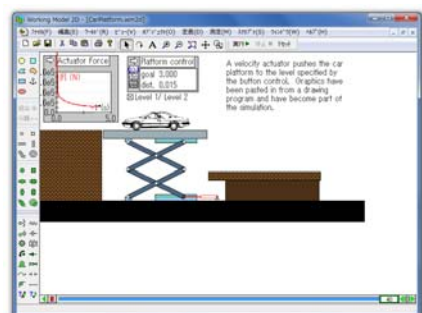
Working Model 2D - [CarPlatform.wm2d]

ファイル(F) 編集(E) ワールド(W) ビュー(V) オブジェクト(O) 定義(D) 測定(M) スクリプト(S) ウィンドウ(W) ヘルプ(H)

実行 リセット

Actuator Force

F (N)

t (s)

5.0

Platform control

goal 3.000

dist. 0.015

Level 1 Level 2

A velocity actuator pushes the car platform to the level specified by the button control. Graphics have been pasted in from a drawing program and have become part of the simulation.